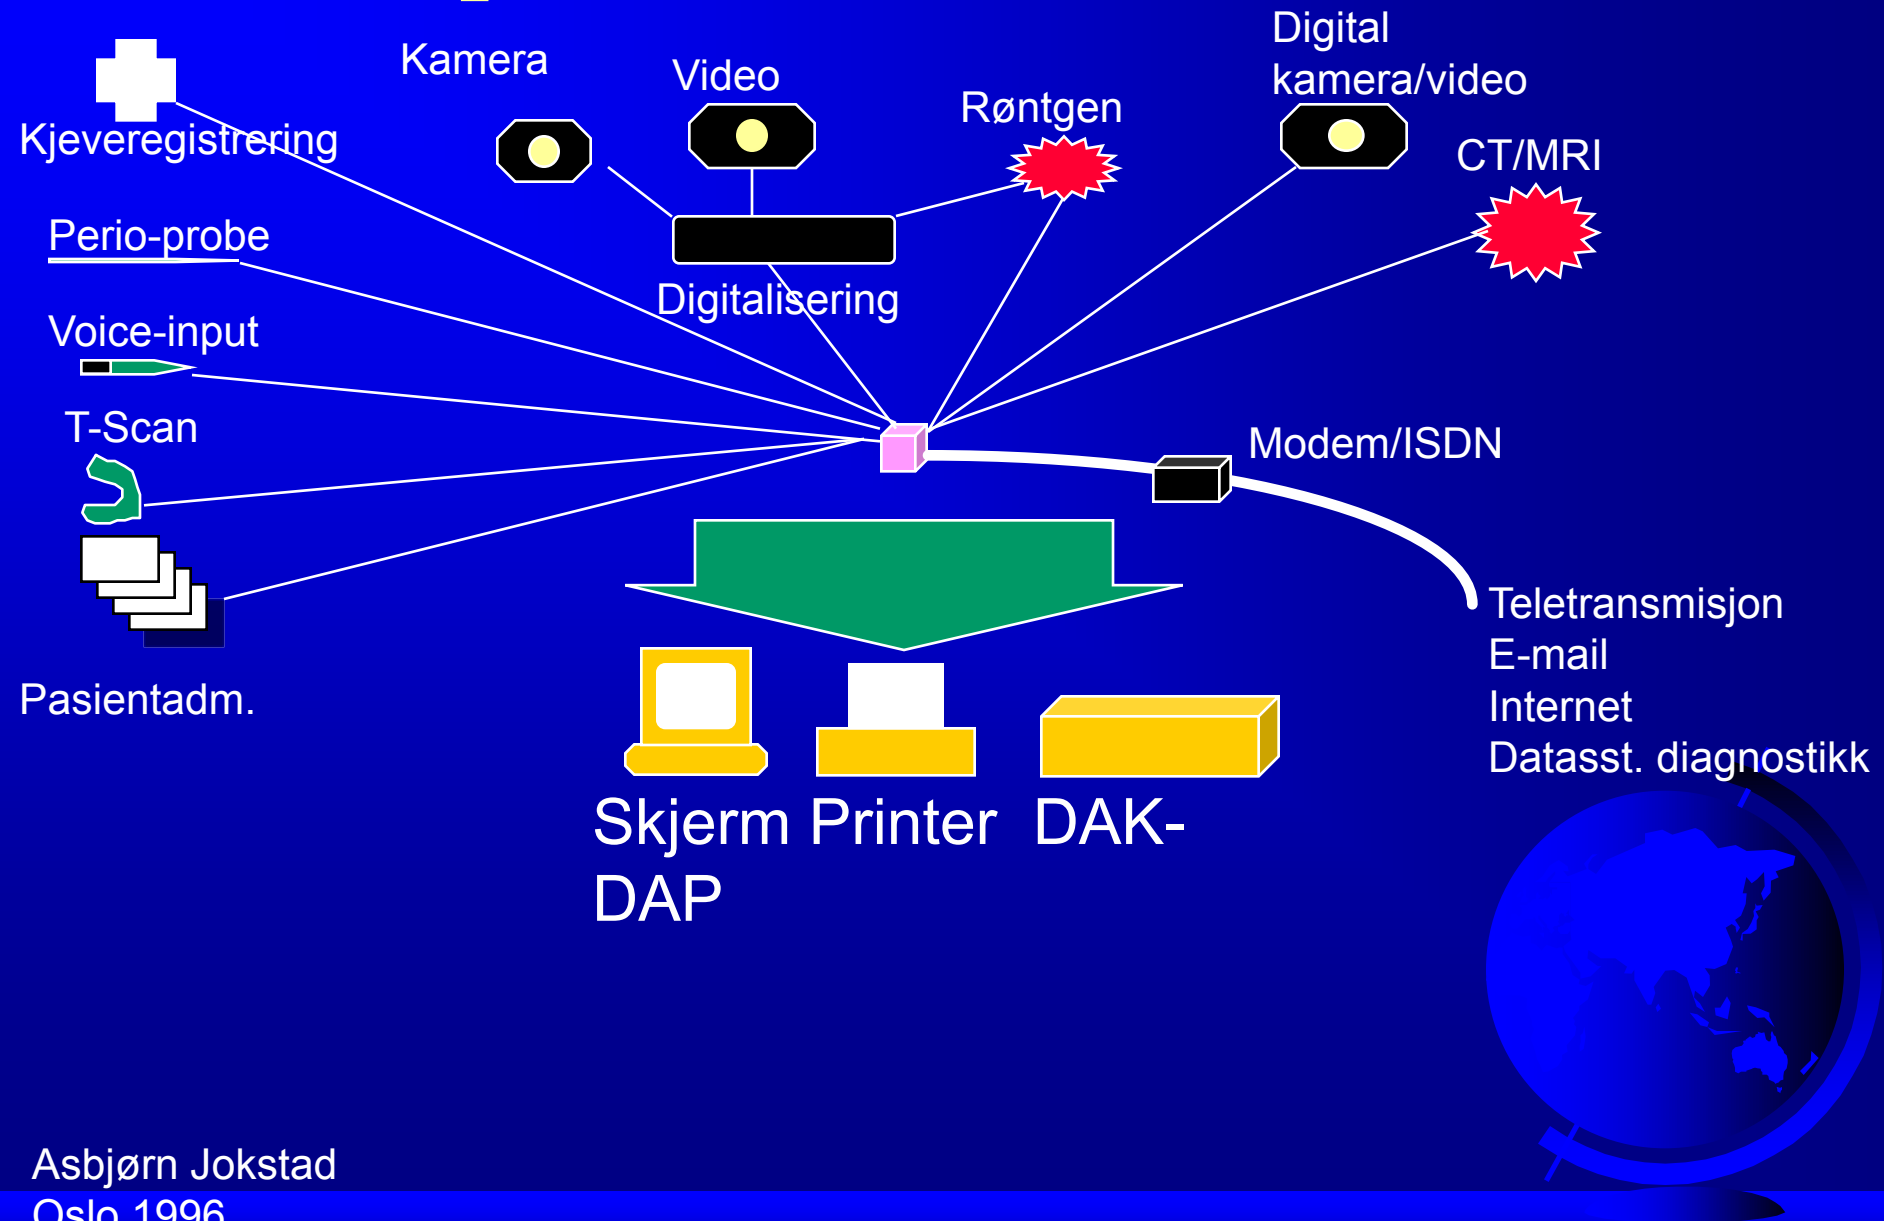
Kjeveregistrering

Kamera

Video

Røntgen

Digital kamera/video

CT/MRI

Perio-probe

Digitalisering

Voice-input

T-Scan

Modem/ISDN

Pasientadm.

Teletransmisjon
E-mail
Internet
Datasst. diagnostikk

Skjerm Printer DAK-DAP

Asbjørn Jokstad
Oslo 1996